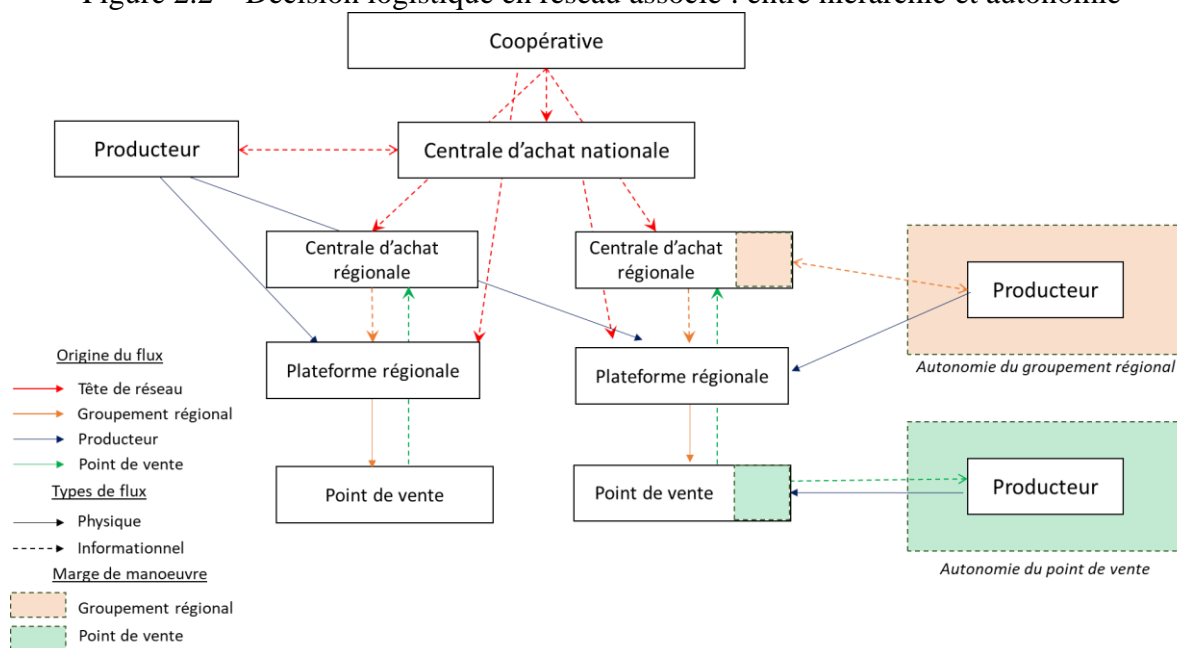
Figure 2.2 – Décision logistique en réseau associé : entre hiérarchie et autonomie

Coopérative

Producteur

Centrale d'achat nationale

Centrale d'achat régionale

Centrale d'achat régionale

Producteur

Plateforme régionale

Plateforme régionale

Autonomie du groupement régional

Point de vente

Point de vente

Producteur

Autonomie du point de vente

Origine du flux
Tête de réseau
Groupement régional
Producteur
Point de vente
Types de flux
Physique
Informationnel
Marge de manoeuvre
Groupement régional
Point de vente